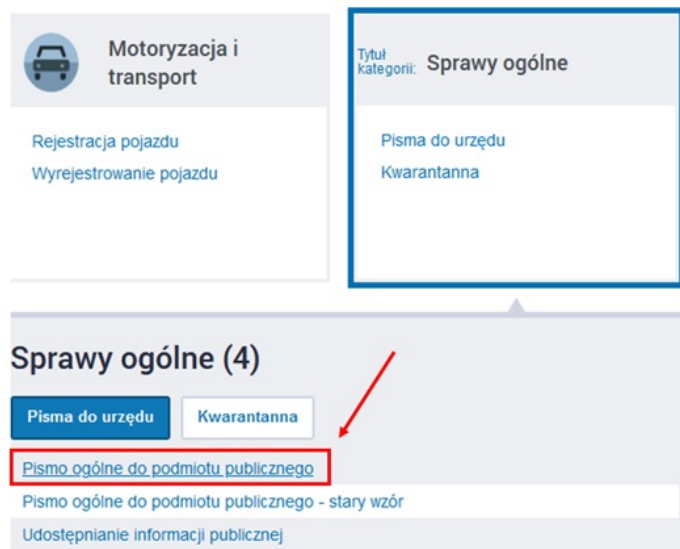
Motoryzacja i transport

Rejestracja pojazdu
Wyrejestrowanie pojazdu

Tytuł kategorii: Sprawy ogólne

Pisma do urzędu
Kwarantanna

Sprawy ogólne (4)

Pisma do urzędu
Kwarantanna

Pismo ogólne do podmiotu publicznego
Pismo ogólne do podmiotu publicznego - stary wzór
Udostępnianie informacji publicznej